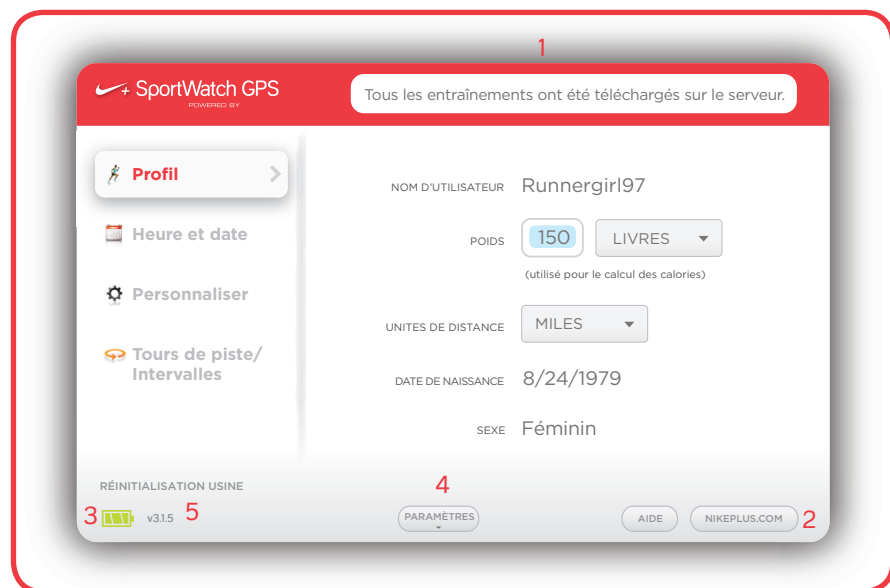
1

+ SportWatch GPS
POWERED BY

Tous les entraînements ont été téléchargés sur le serveur.

Profil

Heure et date

Personnaliser

Tours de piste/ Intervalles

NOM D'UTILISATEUR Runnergirl97

POIDS 150 LIVRES

(utilisé pour le calcul des calories)

UNITES DE DISTANCE MILES

DATE DE NAISSANCE 8/24/1979

SEXE Féminin

RÉINITIALISATION USINE

4

3 v3.1.5 5

PARAMÈTRES

AIDE NIKEPLUS.COM 2